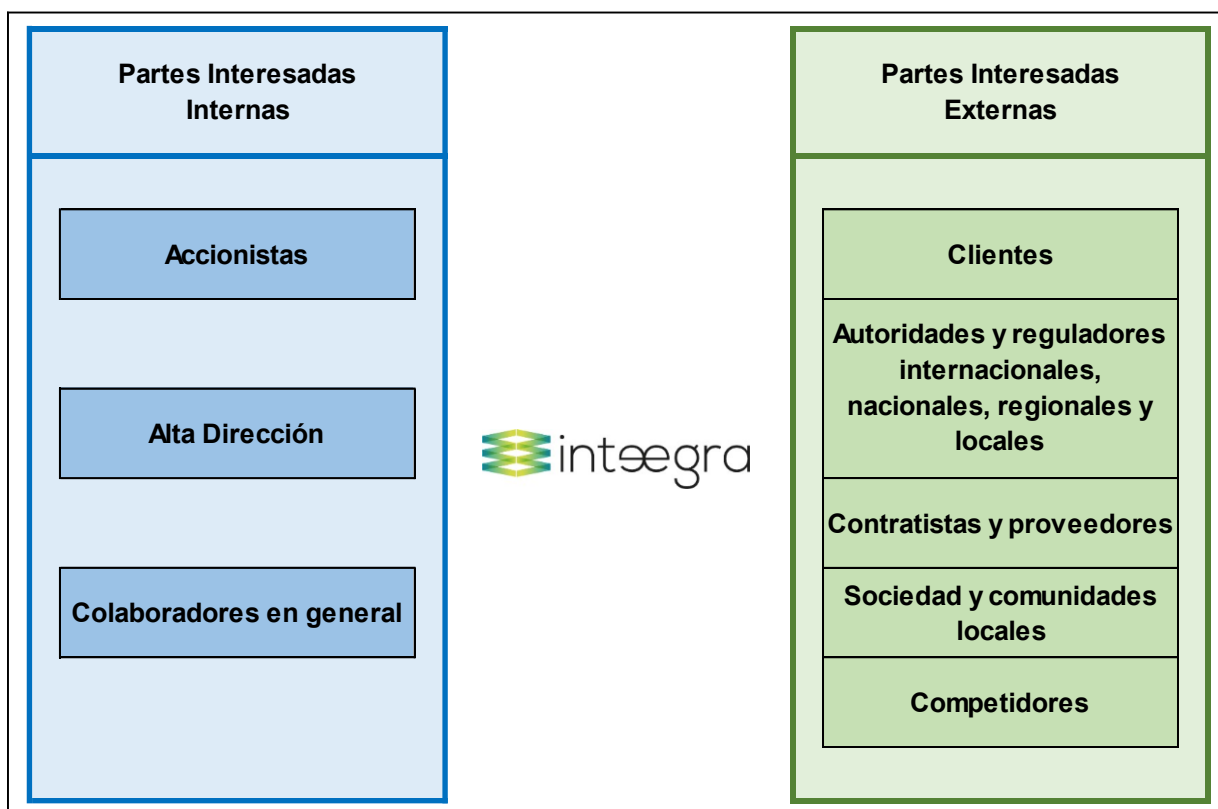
Partes Interesadas Internas

Accionistas

Alta Dirección

Colaboradores en general

inteegra

Partes Interesadas Externas

Clientes

Autoridades y reguladores internacionales, nacionales, regionales y locales

Contratistas y proveedores

Sociedad y comunidades locales

Competidores